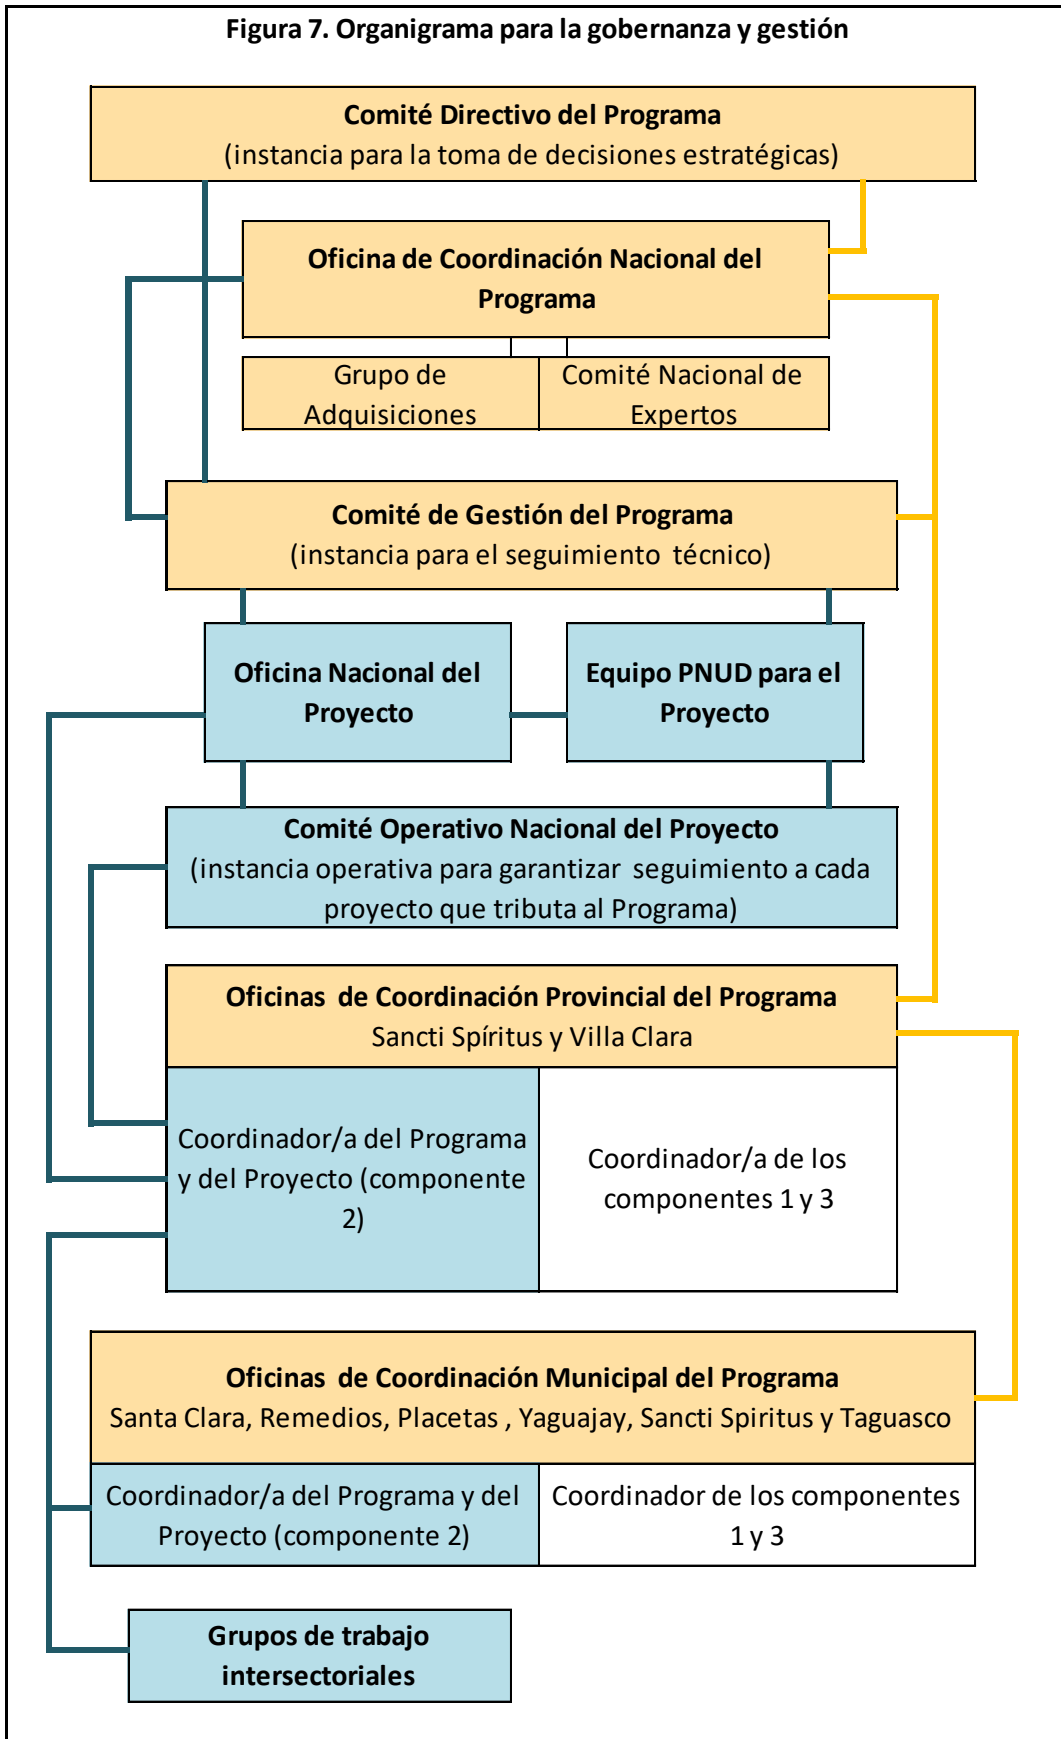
Figura 7. Organigrama para la gobernanza y gestión

Comité Directivo del Programa
(instancia para la toma de decisiones estratégicas)

Oficina de Coordinación Nacional del Programa

Grupo de Adquisiciones

Comité Nacional de Expertos

Comité de Gestión del Programa
(instancia para el seguimiento técnico)

Oficina Nacional del Proyecto

Equipo PNUD para el Proyecto

Comité Operativo Nacional del Proyecto
(instancia operativa para garantizar seguimiento a cada proyecto que tributa al Programa)

Oficinas de Coordinación Provincial del Programa
Sancti Spíritus y Villa Clara

Coordinador/a del Programa y del Proyecto (componente 2)

Coordinador/a de los componentes 1 y 3

Oficinas de Coordinación Municipal del Programa
Santa Clara, Remedios, Placetas , Yaguajay, Sancti Spiritus y Taguasco

Coordinador/a del Programa y del Proyecto (componente 2)

Coordinador de los componentes 1 y 3

Grupos de trabajo intersectoriales